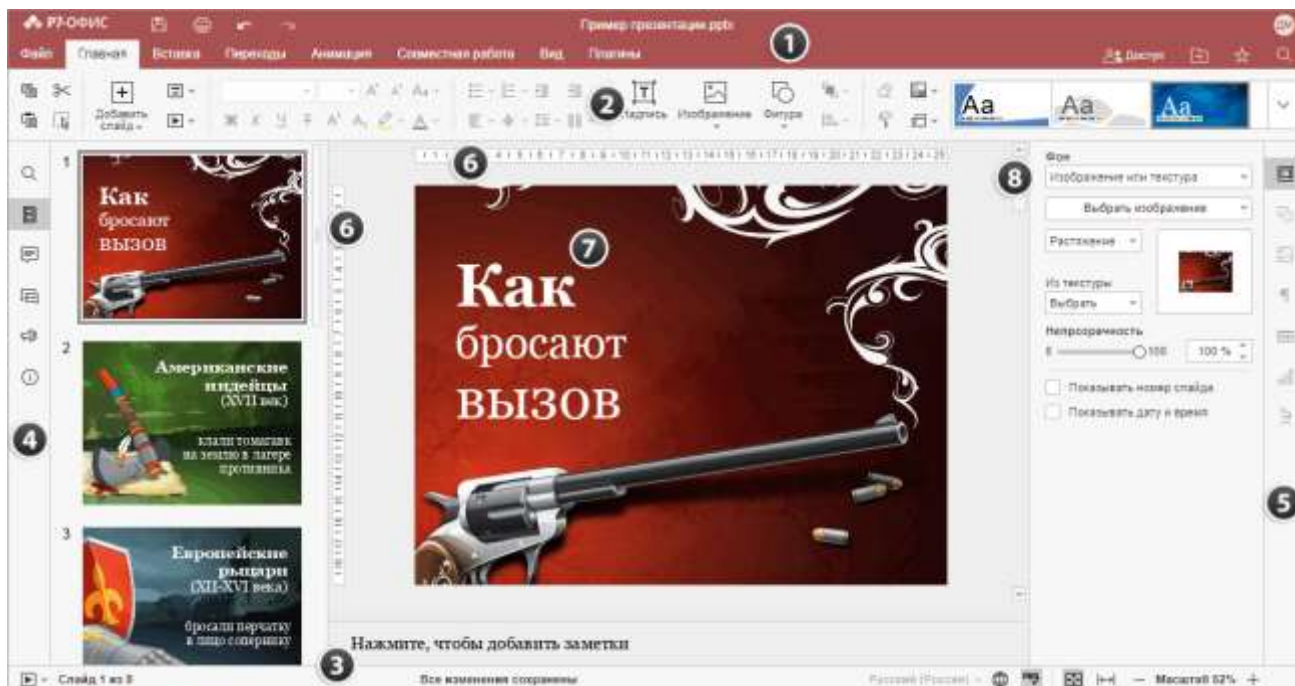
Р7-ОФИС
Пример презентации.pptx
1
Файл Главная Вставка Переходы Анимация Совместная работа Вид Плагины
Доступ
2
Добавить слайд
Надпись Изображение Фигура
Aa Aa Aa
6
1
Как бросают вызов
2
Американские индейцы (XVII век)
клали томагавк на землю в лагере противника
3
Европейские рыцари (XII-XVI века)
бросали перчатку в лицо сопернику
4
6
7
Как
бросают
вызов
8
Фон
Изображение или текстура
Выбрать изображение
Растяжение
Из текстуры
Выбрать
Непрозрачность
0 100 100 %
Показывать номер слайда
Показывать дату и время
5
Нажмите, чтобы добавить заметки
3
Слайд 1 из 3
Все изменения сохранены
Русский (Россия)
Масштаб 52%